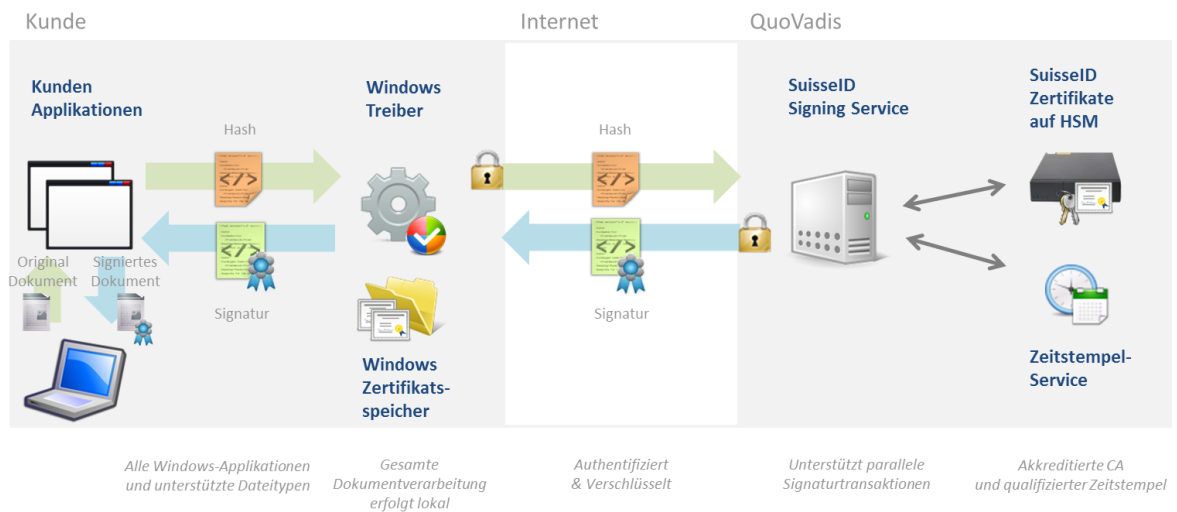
Kunde

Internet

QuoVadis

Kunden Applikationen

Windows Treiber

SuisseID Signing Service

SuisseID Zertifikate auf HSM

Hash

</>

Hash

</>

</>

</>

Original Dokument

Signiertes Dokument

Signatur

Signatur

Windows Zertifikatsspeicher

Zeitstempel-Service

Alle Windows-Applikationen und unterstützte Dateitypen

Gesamte Dokumentverarbeitung erfolgt lokal

Authentifiziert & Verschlüsselt

Unterstützt parallele Signaturtransaktionen

Akkreditierte CA und qualifizierter Zeitstempel